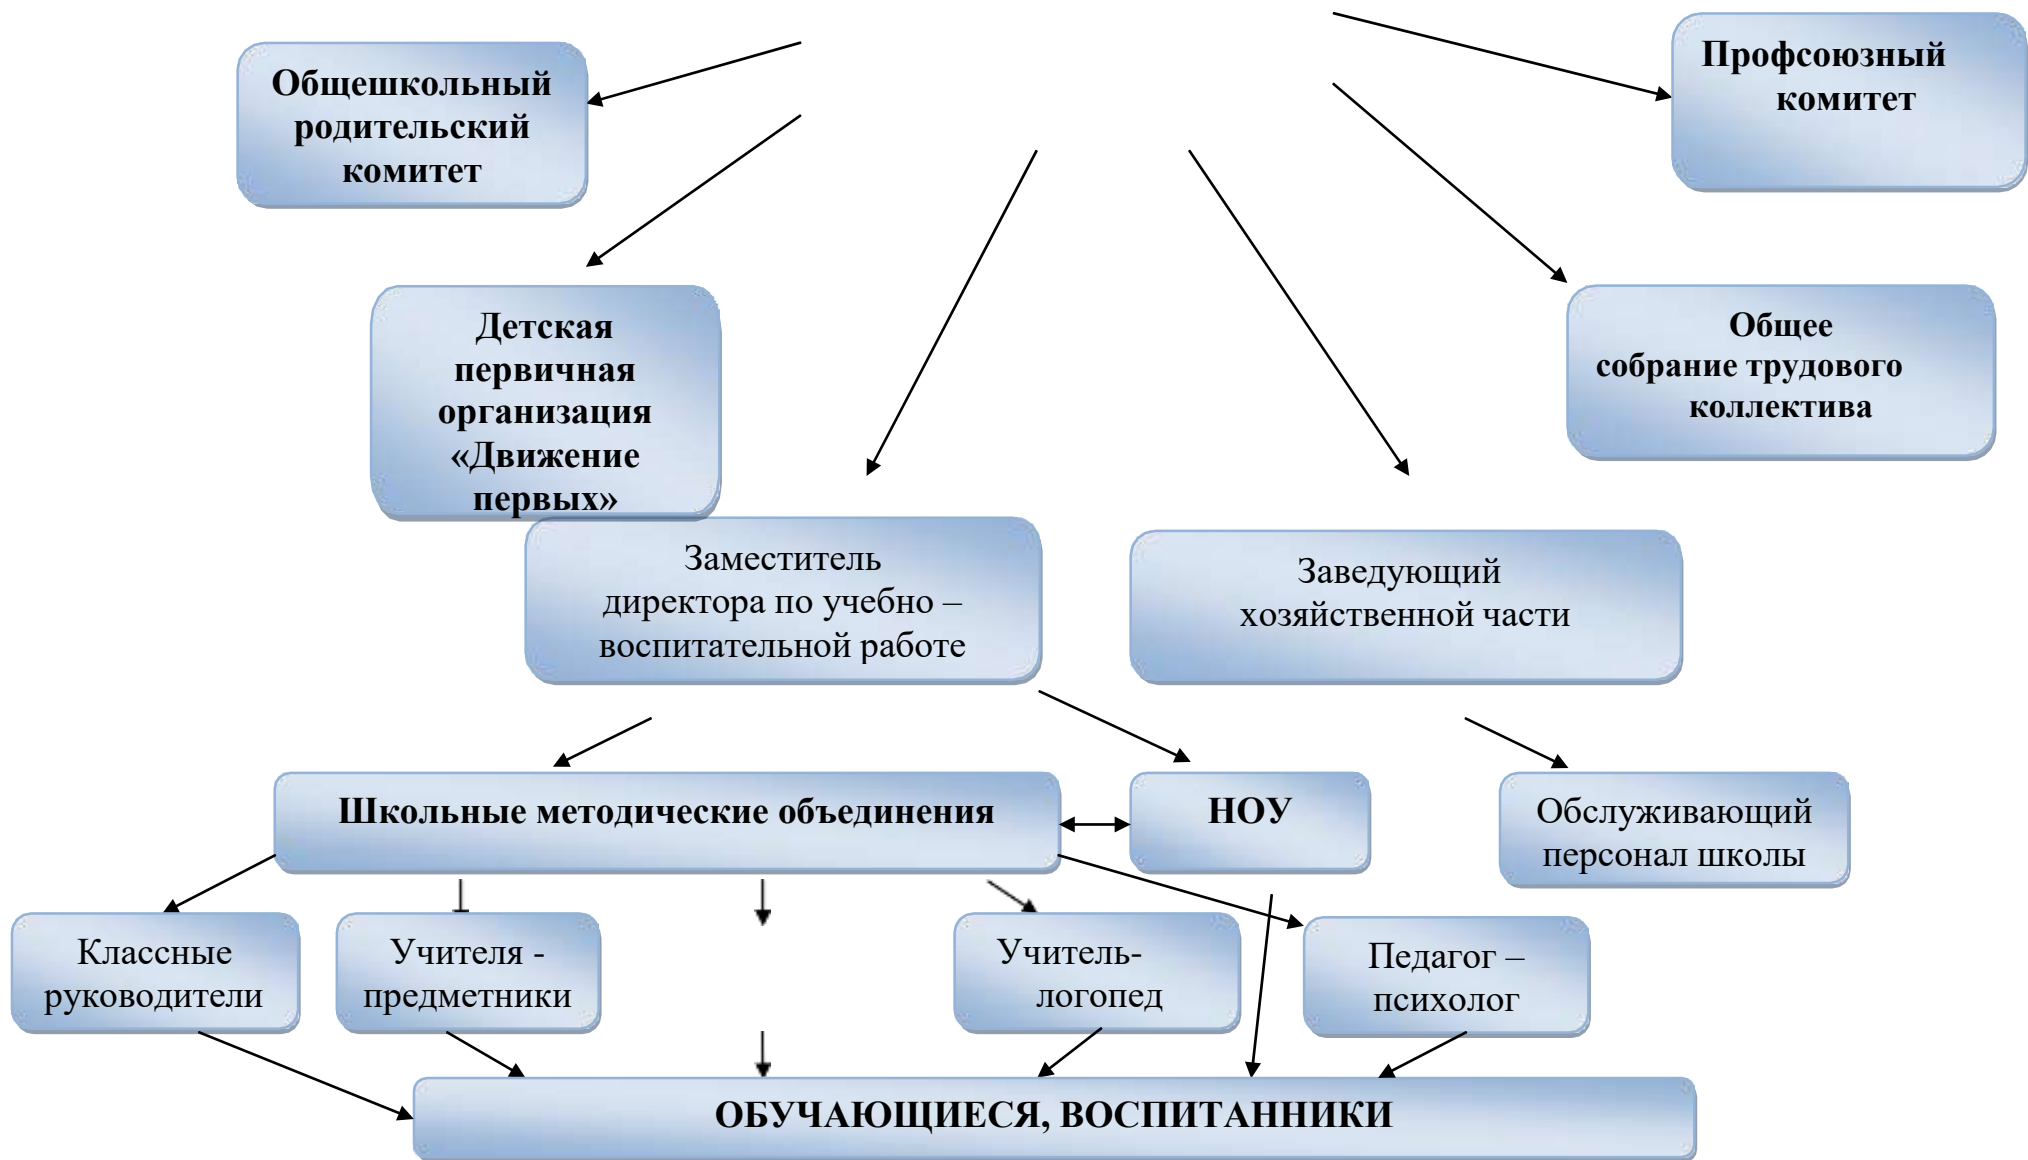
Общешкольный родительский комитет

Профсоюзный комитет

Детская первичная организация «Движение первых»

Общее собрание трудового коллектива

Заместитель директора по учебно – воспитательной работе

Заведующий хозяйственной части

Школьные методические объединения

НОУ

Обслуживающий персонал школы

Классные руководители

Учителя - предметники

Учитель-логопед

Педагог – психолог

ОБУЧАЮЩИЕСЯ, ВОСПИТАННИКИ